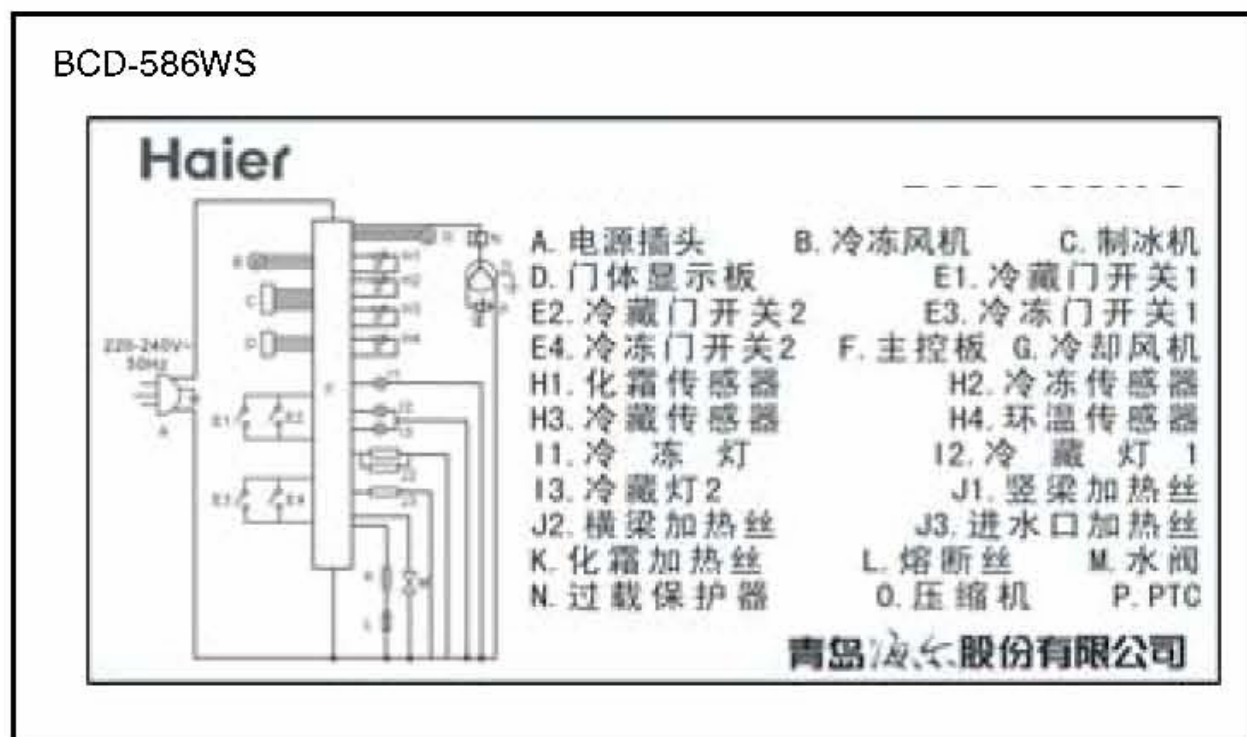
BCD-586WS

Haier

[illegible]

220-240V~ 50Hz

A

B

C

D

E1 E2

E3 E4

F

A. 电源插头　B. 冷冻风机　C. 制冰机
D. 门体显示板　E1. 冷藏门开关1
E2. 冷藏门开关2　E3. 冷冻门开关1
E4. 冷冻门开关2　F. 主控板　G. 冷却风机
H1. 化霜传感器　H2. 冷冻传感器
H3. 冷藏传感器　H4. 环温传感器
I1. 冷　冻　灯　I2. 冷　藏　灯　1
I3. 冷藏灯2　J1. 竖梁加热丝
J2. 横梁加热丝　J3. 进水口加热丝
K. 化霜加热丝　L. 熔断丝　M. 水阀
N. 过载保护器　O. 压缩机　P. PTC

青岛海尔股份有限公司